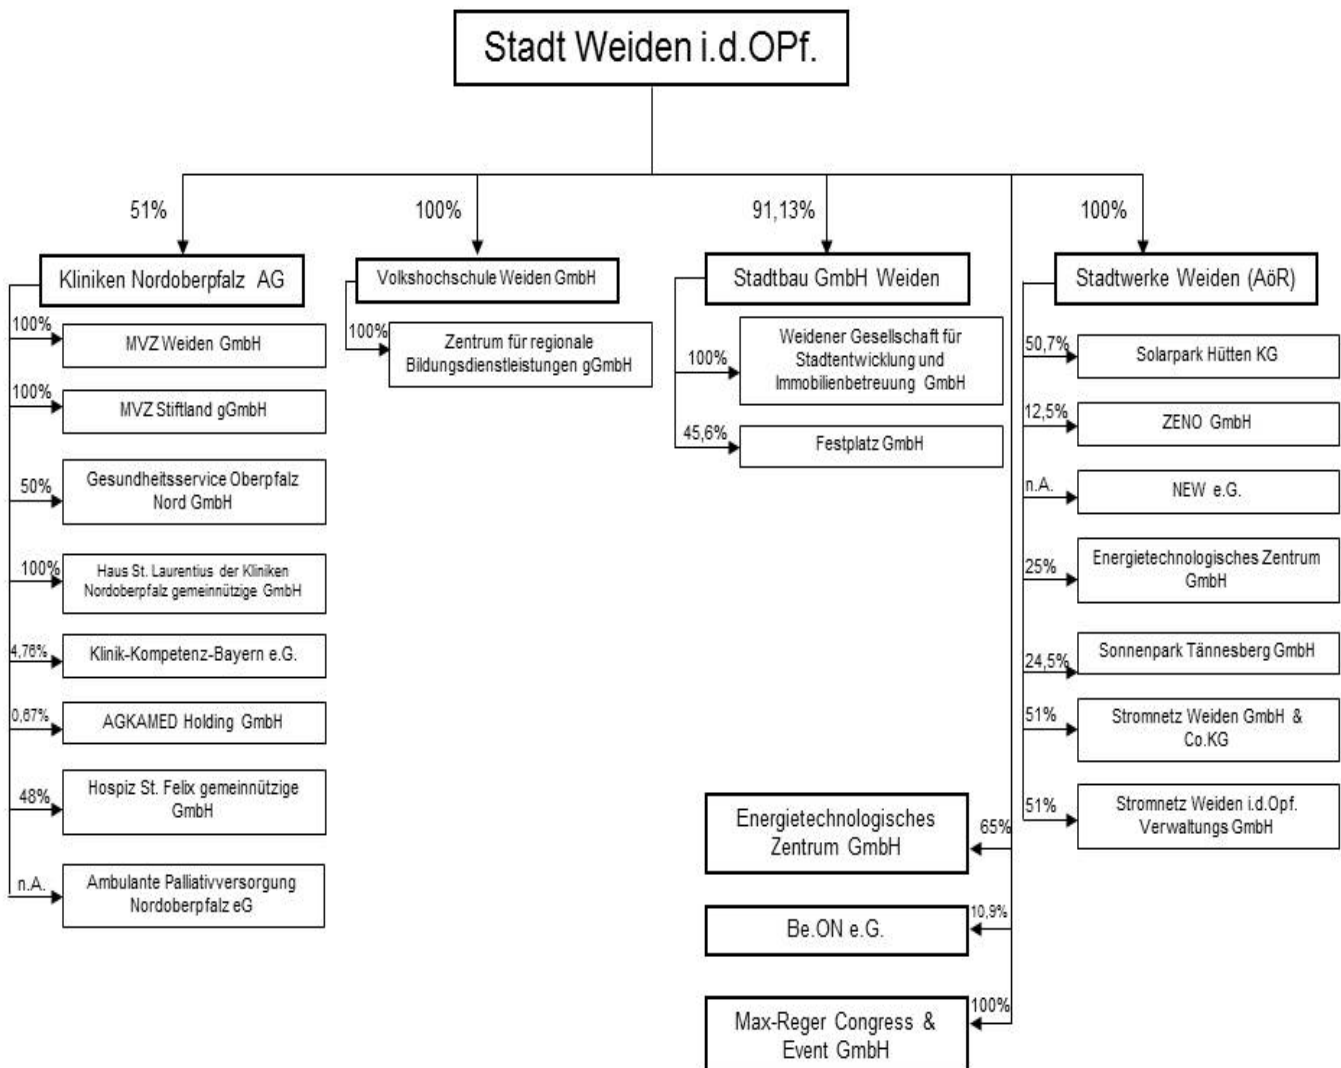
Stadt Weiden i.d.OPf.

51%

Kliniken Nordoberpfalz AG

100%
MVZ Weiden GmbH

100%
MVZ Stiftland gGmbH

50%
Gesundheitsservice Oberpfalz Nord GmbH

100%
Haus St. Laurentius der Kliniken Nordoberpfalz gemeinnützige GmbH

4,76%
Klinik-Kompetenz-Bayern e.G.

0,67%
AGKAMED Holding GmbH

48%
Hospiz St. Felix gemeinnützige GmbH

n.A.
Ambulante Palliativversorgung Nordoberpfalz eG

100%

Volkshochschule Weiden GmbH

100%
Zentrum für regionale Bildungsdienstleistungen gGmbH

91,13%

Stadtbau GmbH Weiden

100%
Weidener Gesellschaft für Stadtentwicklung und Immobilienbetreuung GmbH

45,6%
Festplatz GmbH

100%

Stadtwerke Weiden (AöR)

50,7%
Solarpark Hütten KG

12,5%
ZENO GmbH

n.A.
NEW e.G.

25%
Energietechnologisches Zentrum GmbH

24,5%
Sonnenpark Tännesberg GmbH

51%
Stromnetz Weiden GmbH & Co.KG

51%
Stromnetz Weiden i.d.Opf. Verwaltungs GmbH

65%
Energietechnologisches Zentrum GmbH

10,9%
Be.ON e.G.

100%
Max-Reger Congress & Event GmbH